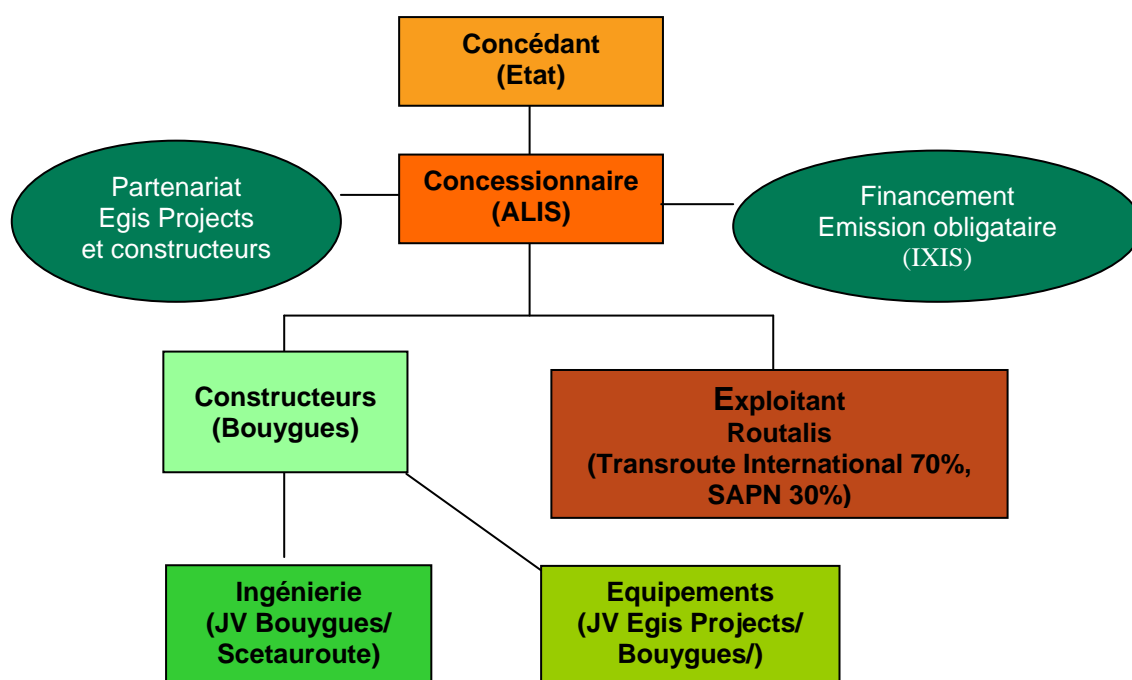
Concédant
(Etat)

Partenariat
Egis Projects
et constructeurs

Concessionnaire
(ALIS)

Financement
Emission obligataire
(IXIS)

Constructeurs
(Bouygues)

Exploitant
Routalis
(Transroute International 70%, SAPN 30%)

Ingénierie
(JV Bouygues/
Scetauroute)

Equipements
(JV Egis Projects/
Bouygues/)